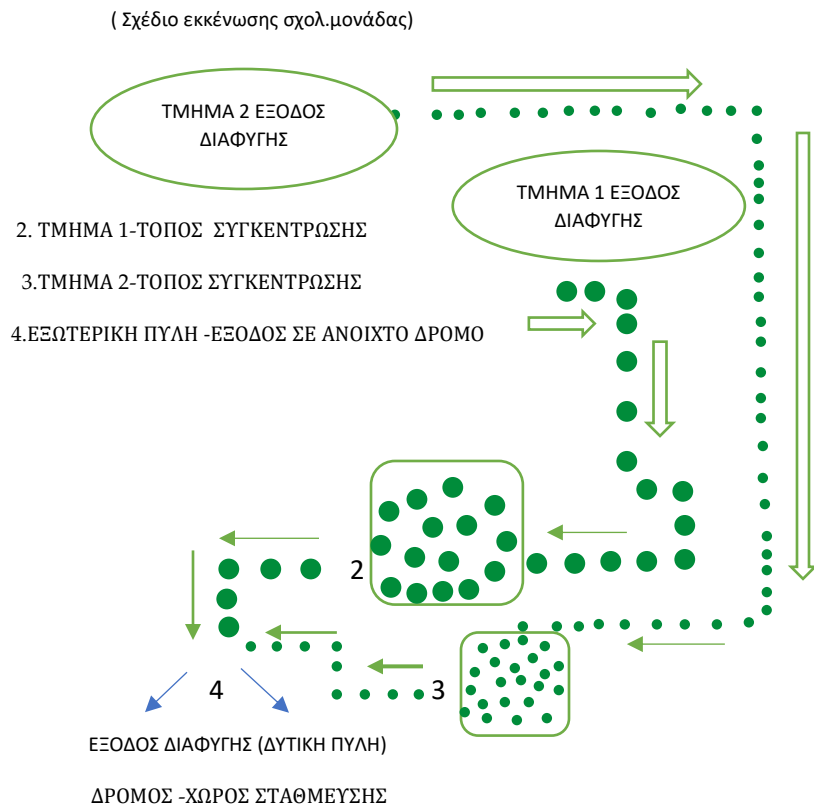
( Σχέδιο εκκένωσης σχολ.μονάδας)

ΤΜΗΜΑ 2 ΕΞΟΔΟΣ ΔΙΑΦΥΓΗΣ

ΤΜΗΜΑ 1 ΕΞΟΔΟΣ ΔΙΑΦΥΓΗΣ

2. ΤΜΗΜΑ 1-ΤΟΠΟΣ ΣΥΓΚΕΝΤΡΩΣΗΣ

3.ΤΜΗΜΑ 2-ΤΟΠΟΣ ΣΥΓΚΕΝΤΡΩΣΗΣ

4.ΕΞΩΤΕΡΙΚΗ ΠΥΛΗ -ΕΞΟΔΟΣ ΣΕ ΑΝΟΙΧΤΟ ΔΡΟΜΟ

2

4

3

ΕΞΟΔΟΣ ΔΙΑΦΥΓΗΣ (ΔΥΤΙΚΗ ΠΥΛΗ)

ΔΡΟΜΟΣ -ΧΩΡΟΣ ΣΤΑΘΜΕΥΣΗΣ